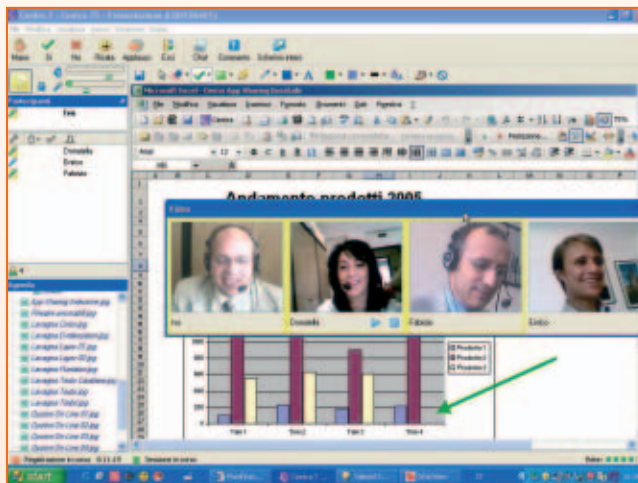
Andamento prodotti 2005

Microsoft Excel

Ivo

Donatella

Enrico

Fabrizio

Prodotto 1
Prodotto 2
Prodotto 3

Trim 1
Trim 2
Trim 3
Trim 4

Mano
Sì
No
Risate
Applausi
Esci
Chat
Commenti

Partecipanti

Agenda

start